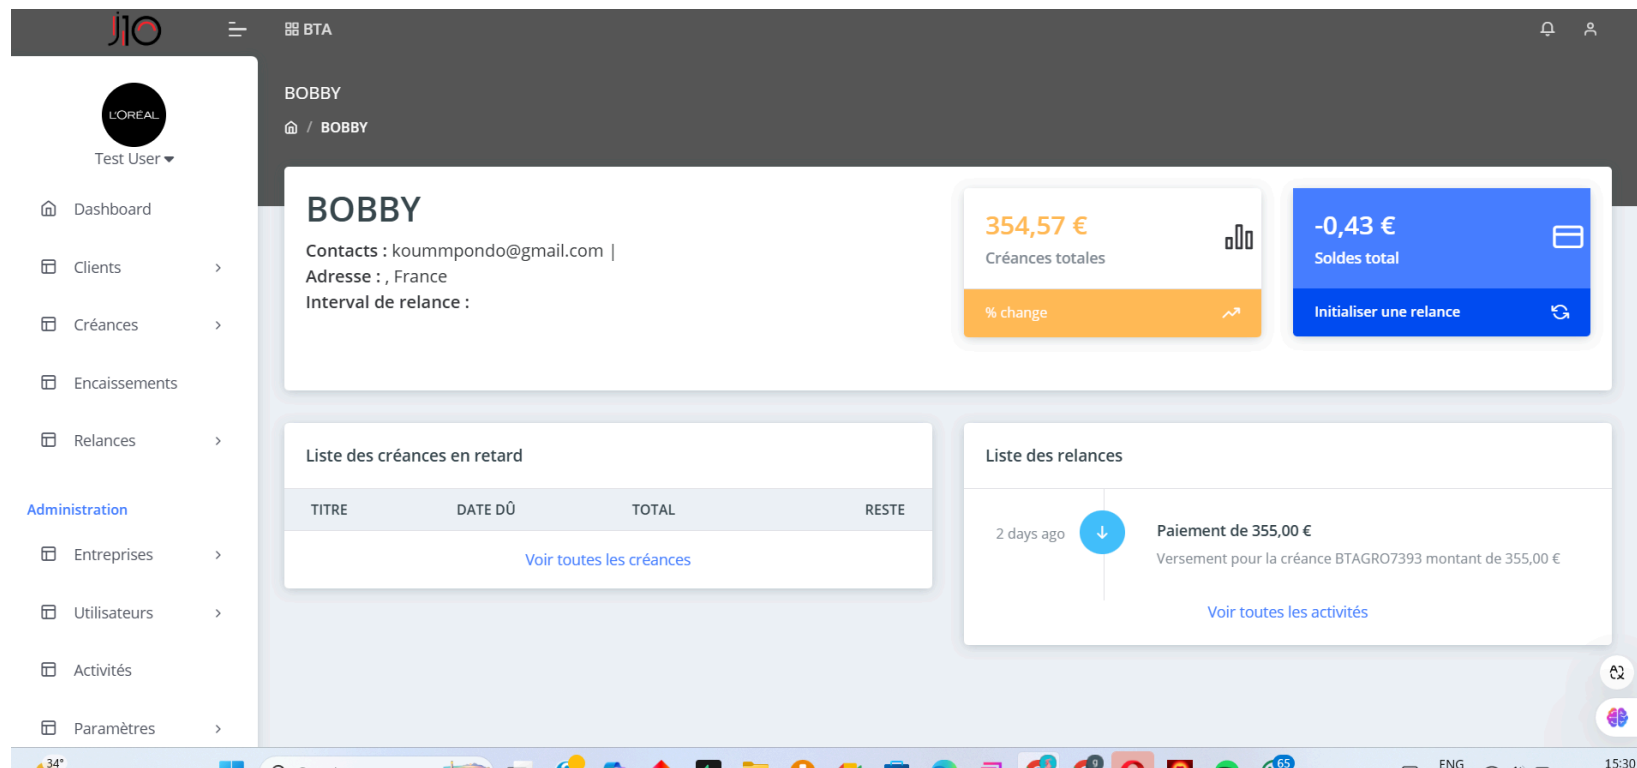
JIO

BTA

L'ORÉAL

Test User

Dashboard

Clients

Créances

Encaissements

Relances

Administration

Entreprises

Utilisateurs

Activités

Paramètres

BOBBY

BOBBY

BOBBY

Contacts : koummpondo@gmail.com |

Adresse : , France

Interval de relance :

354,57 €

Créances totales

% change

-0,43 €

Soldes total

Initialiser une relance

Liste des créances en retard

| TITRE | DATE DÛ | TOTAL | RESTE |
|---|---|---|---|

Voir toutes les créances

Liste des relances

2 days ago

Paiement de 355,00 €

Versement pour la créance BTAGRO7393 montant de 355,00 €

Voir toutes les activités

34°

65

ENG

15:30